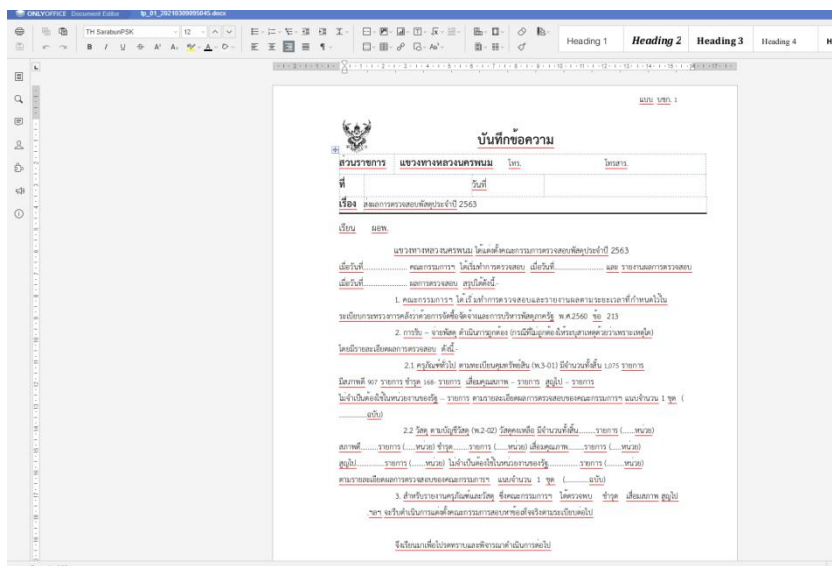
ONLYOFFICE Document Editor lp_01_20210309095045.docx

TH SarabunPSK 12

Heading 1 Heading 2 Heading 3 Heading 4

แบบ บชพ. 1

บันทึกข้อความ

ส่วนราชการ แขวงทางหลวงนครพนม โทร. โทรสาร.

ที่ วันที่

เรื่อง ส่งผลการตรวจสอบพัสดุประจำปี 2563

เรียน ผอพ.

แขวงทางหลวงนครพนม ได้แต่งตั้งคณะกรรมการตรวจสอบพัสดุประจำปี 2563 เมื่อวันที่.................. คณะกรรมการฯ ได้เริ่มทำการตรวจสอบ เมื่อวันที่.................. และ รายงานผลการตรวจสอบ เมื่อวันที่.................. ผลการตรวจสอบ สรุปได้ดังนี้

1. คณะกรรมการฯ ได้เริ่มทำการตรวจสอบและรายงานผลตามระยะเวลาที่กำหนดไว้ในระเบียบกระทรวงการคลังว่าด้วยการจัดซื้อจัดจ้างและการบริหารพัสดุภาครัฐ พ.ศ.2560 ข้อ 213

2. การรับ – จ่ายพัสดุ ดำเนินการถูกต้อง (กรณีที่ไม่ถูกต้องให้ระบุสาเหตุด้วยว่าเพราะเหตุใด) โดยมีรายละเอียดผลการตรวจสอบ ดังนี้

2.1 ครุภัณฑ์ทั่วไป ตามทะเบียนคุมทรัพย์สิน (พ.3-01) มีจำนวนทั้งสิ้น 1,075 รายการ มีสภาพดี 907 รายการ ชำรุด 168- รายการ เสื่อมคุณภาพ – รายการ สูญไป – รายการ ไม่จำเป็นต้องใช้ในหน่วยงานของรัฐ – รายการ ตามรายละเอียดผลการตรวจสอบของคณะกรรมการฯ แนบจำนวน 1 ชุด (.........ฉบับ)

2.2 วัสดุ ตามบัญชีวัสดุ (พ.2-02) วัสดุคงเหลือ มีจำนวนทั้งสิ้น.......รายการ (.....หน่วย) สภาพดี.......รายการ (.....หน่วย) ชำรุด.......รายการ (.....หน่วย) เสื่อมคุณภาพ.......รายการ (.....หน่วย) สูญไป.......รายการ (.....หน่วย) ไม่จำเป็นต้องใช้ในหน่วยงานของรัฐ.......รายการ (.....หน่วย) ตามรายละเอียดผลการตรวจสอบของคณะกรรมการฯ แนบจำนวน 1 ชุด (.........ฉบับ)

3. สำหรับรายงานครุภัณฑ์และวัสดุ ซึ่งคณะกรรมการฯ ได้ตรวจพบ ชำรุด เสื่อมสภาพ สูญไป ฯลฯ จะรับดำเนินการแต่งตั้งคณะกรรมการสอบหาข้อเท็จจริงตามระเบียบต่อไป

จึงเรียนมาเพื่อโปรดทราบและพิจารณาดำเนินการต่อไป